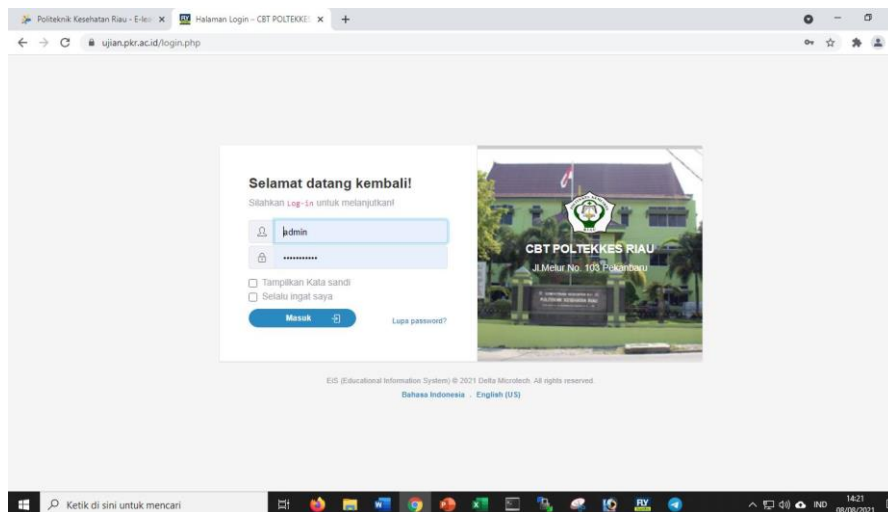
Politeknik Kesehatan Riau - E-lea ×
Halaman Login – CBT POLTEKKE ×
+

ujian.pkr.ac.id/login.php

Selamat datang kembali!

Silahkan Log-in untuk melanjutkan!

admin

•••••••••••

Tampilkan Kata sandi

Selalu ingat saya

Masuk

Lupa password?

CBT POLTEKKES RIAU

Jl.Melur No. 103 Pekanbaru

POLITEKNIK KESEHATAN RIAU

EIS (Educational Information System) © 2021 Delta Microtech. All rights reserved.

Bahasa Indonesia . English (US)

Ketik di sini untuk mencari

IND

14:21

08/08/2021